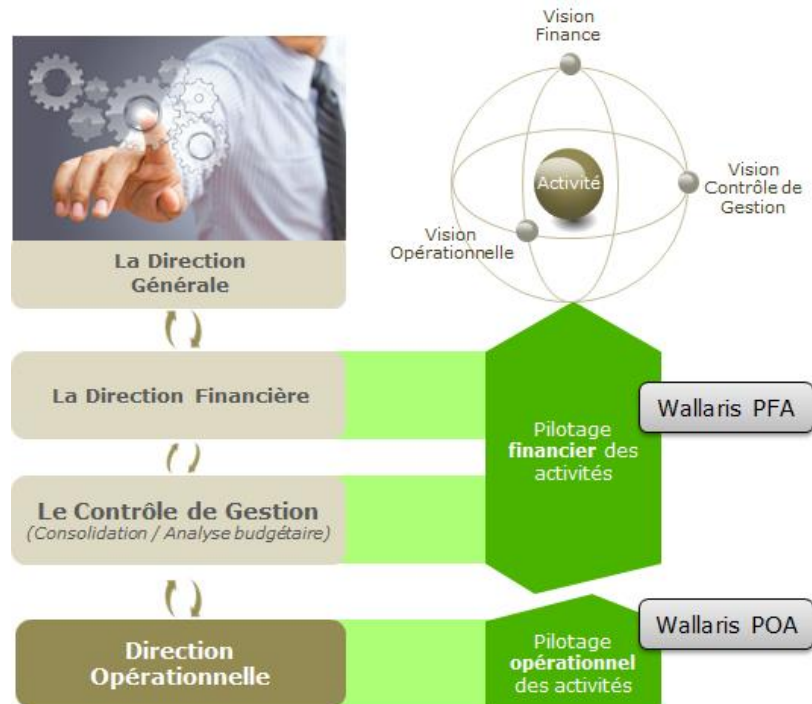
Vision Finance

Activité

Vision Contrôle de Gestion

Vision Opérationnelle

La Direction Générale

La Direction Financière

Le Contrôle de Gestion
(Consolidation / Analyse budgétaire)

Direction Opérationnelle

Pilotage **financier** des activités

Wallaris PFA

Pilotage **opérationnel** des activités

Wallaris POA